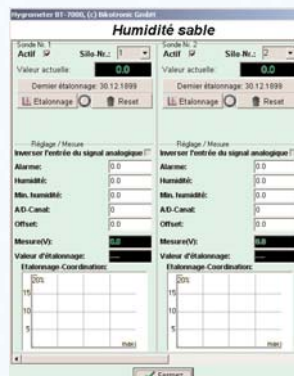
Hygrometer BT-7000, (c) Bikotronic GmbH

Humidité sable

Sonde Nr. 1
Actif ☑ Silo-Nr.: 1
Valeur actuelle: 0.0
Dernier étalonnage: 30.12.1899
Etalonnage Reset

Réglage / Mesure
Inverser l'entrée du signal analogique
Alarme: 0.0
Humidité: 0.0
Min. humidité: 0.0
A/D-Canal: 0.0
Offset: 0.0
Mesure(V): 0.0
Valeur d'étalonnage: ---
Etalonnage-Coordination:
20%
15
10
5
max

Sonde Nr. 2
Actif ☑ Silo-Nr.: 2
Valeur actuelle: 0.0
Dernier étalonnage: 30.12.1899
Etalonnage Reset

Réglage / Mesure
Inverser l'entrée du signal analogique
Alarme: 0.0
Humidité: 0.0
Min. humidité: 0.0
A/D-Canal: 0.0
Offset: 0.0
Mesure(V): 0.0
Valeur d'étalonnage: ---
Etalonnage-Coordination:
20%
15
10
5
max

Fermer